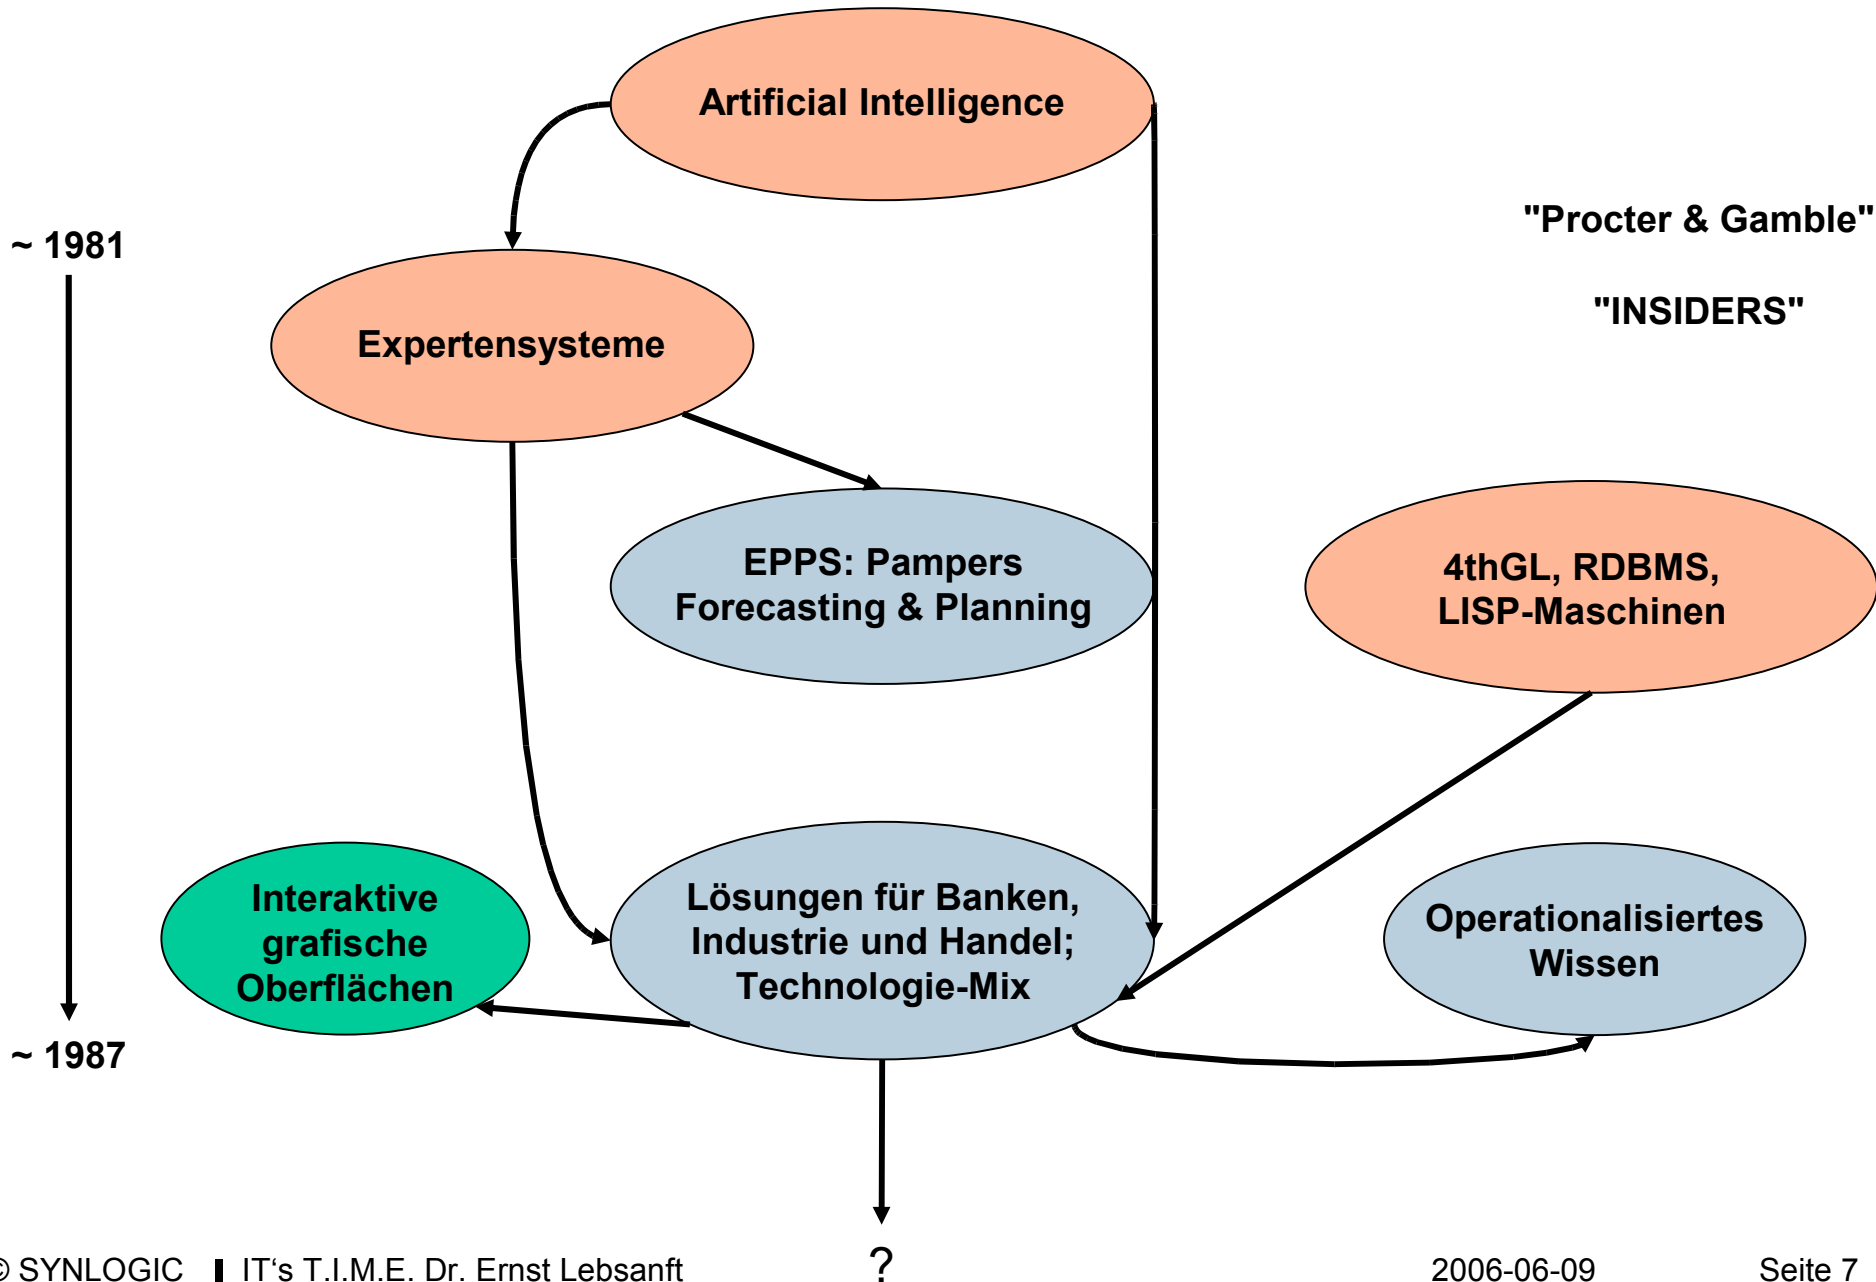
Artificial Intelligence

~ 1981

"Procter & Gamble"

"INSIDERS"

Expertensysteme

EPPS: Pampers Forecasting & Planning

4thGL, RDBMS, LISP-Maschinen

Interaktive grafische Oberflächen

Lösungen für Banken, Industrie und Handel; Technologie-Mix

Operationalisiertes Wissen

~ 1987

?

© SYNLOGIC IT‘s T.I.M.E. Dr. Ernst Lebsanft 2006-06-09 Seite 7